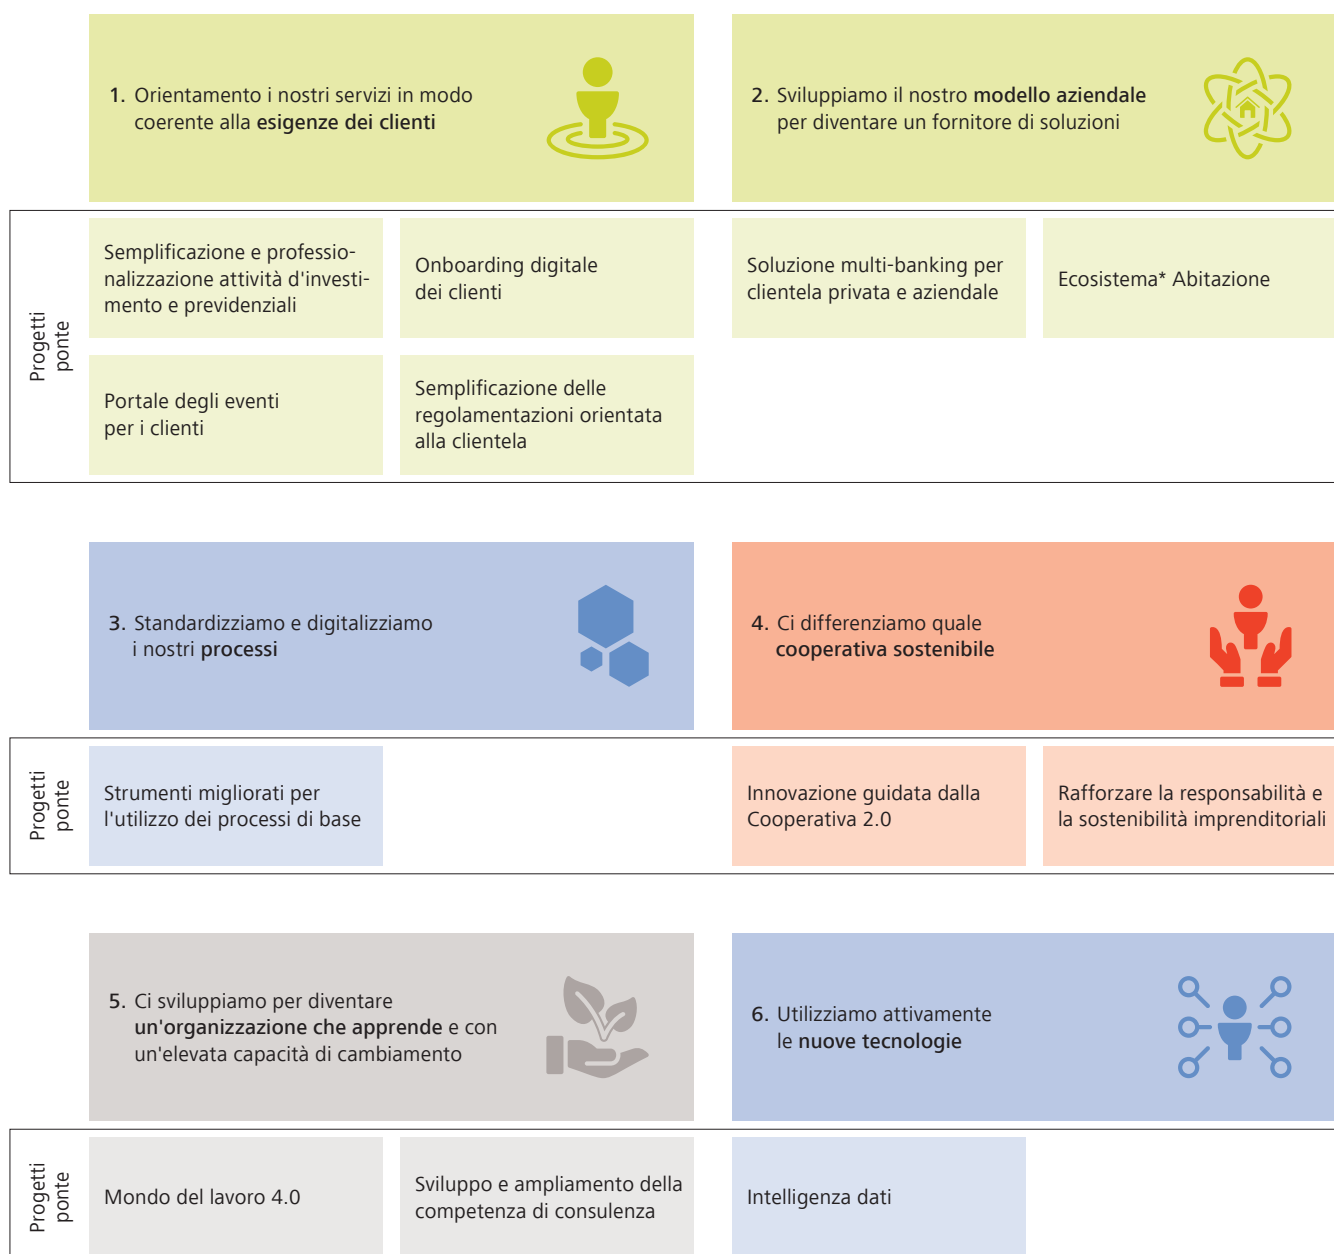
1. Orientamento i nostri servizi in modo coerente alla **esigenze dei clienti**

2. Sviluppiamo il nostro **modello aziendale** per diventare un fornitore di soluzioni

Progetti ponte

Semplificazione e professionalizzazione attività d'investimento e previdenziali

Onboarding digitale dei clienti

Soluzione multi-banking per clientela privata e aziendale

Ecosistema* Abitazione

Portale degli eventi per i clienti

Semplificazione delle regolamentazioni orientata alla clientela

3. Standardizziamo e digitalizziamo i nostri **processi**

4. Ci differenziamo quale **cooperativa sostenibile**

Progetti ponte

Strumenti migliorati per l'utilizzo dei processi di base

Innovazione guidata dalla Cooperativa 2.0

Rafforzare la responsabilità e la sostenibilità imprenditoriali

5. Ci sviluppiamo per diventare **un'organizzazione che apprende** e con un'elevata capacità di cambiamento

6. Utilizziamo attivamente le **nuove tecnologie**

Progetti ponte

Mondo del lavoro 4.0

Sviluppo e ampliamento della competenza di consulenza

Intelligenza dati